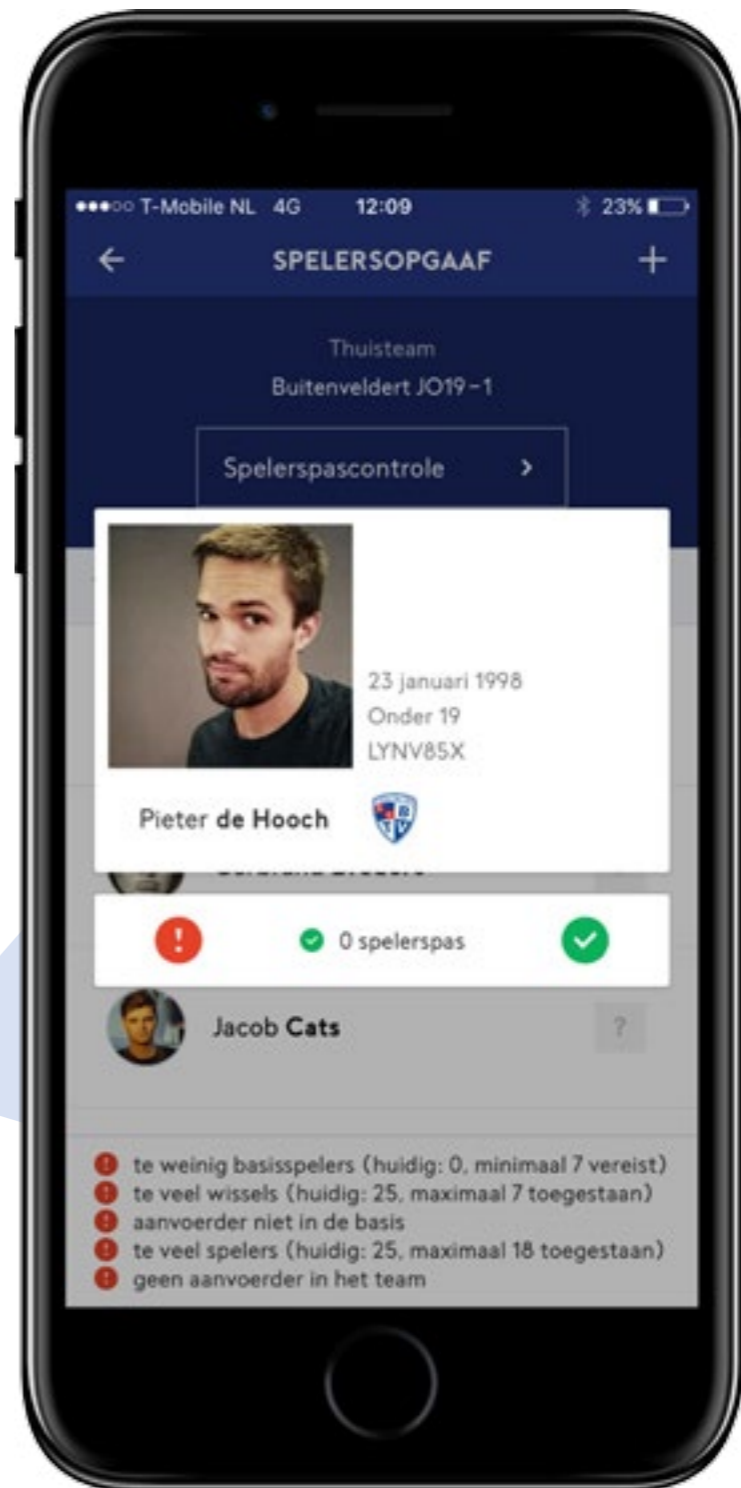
●●●○○ T-Mobile NL 4G 12:09 23%

←
SPELERSOPGAAF
+

Thuisteam
Buitenveldert JO19-1

Spelerspascontrole >

23 januari 1998
Onder 19
LYNV85X

Pieter de Hooch

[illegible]

!
0 spelerspas

Jacob Cats
?

te weinig basisspelers (huidig: 0, minimaal 7 vereist)
te veel wissels (huidig: 25, maximaal 7 toegestaan)
aanvoerder niet in de basis
te veel spelers (huidig: 25, maximaal 18 toegestaan)
geen aanvoerder in het team